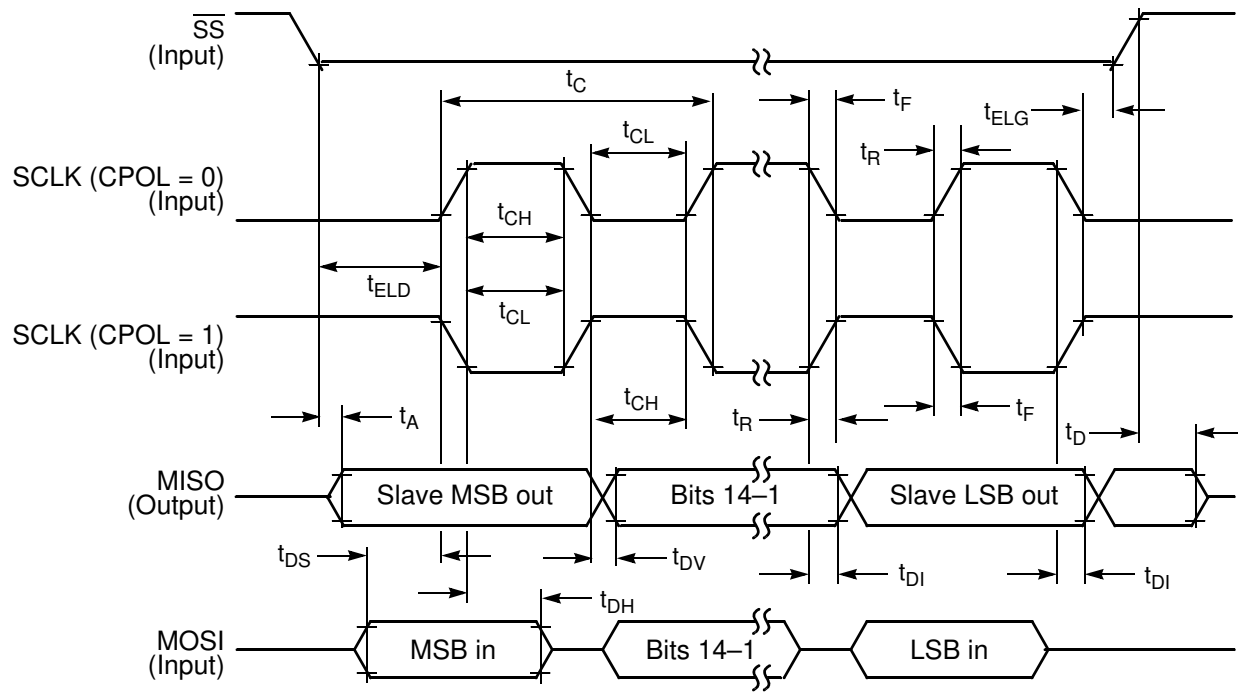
$\overline{SS}$
(Input)

$t_C$

$t_F$

$t_{ELG}$

$t_{CL}$

$t_R$

SCLK (CPOL = 0)
(Input)

$t_{CH}$

$t_{ELD}$

$t_{CL}$

SCLK (CPOL = 1)
(Input)

$t_A$

$t_{CH}$

$t_R$

$t_F$

$t_D$

MISO
(Output)

Slave MSB out

Bits 14–1

Slave LSB out

$t_{DS}$

$t_{DV}$

$t_{DI}$

$t_{DI}$

$t_{DH}$

MOSI
(Input)

MSB in

Bits 14–1

LSB in